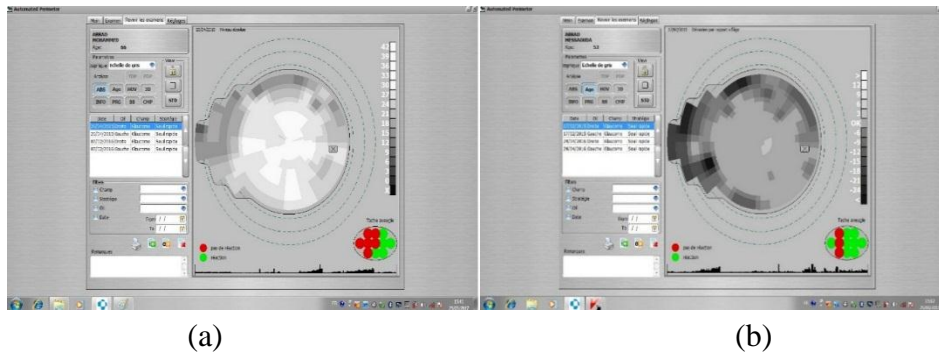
Automated Perimeter

Patient | Examen | Revoir les examens | Réglages

ABBAD
MOHAMMED
Age: 66

Paramètres
Echelle de gris

ABS  Age  INV  SI
BPO  PRC  BI  CMP

STB

pas de réaction
réaction

Tache aveugle

(a)

Automated Perimeter

Patient | Examen | Revoir les examens | Réglages

ABBAD
MESSAOUDA
Age: 53

Paramètres
Echelle de gris

ABS  Age  INV  SI
BPO  PRC  BI  CMP

STB

pas de réaction
réaction

Tache aveugle

(b)